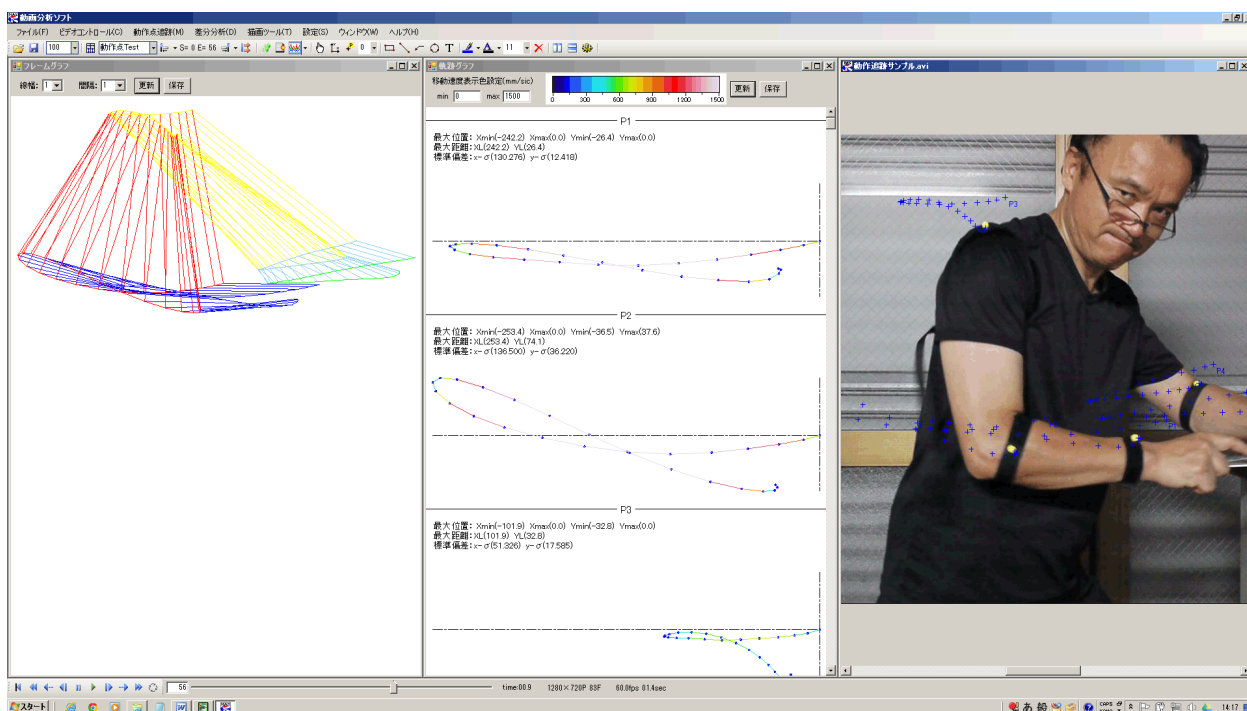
動画分析ソフト

ファイル(F) ビデオコントロール(C) 動作点追跡(M) 差分分析(D) 描画ツール(T) 設定(S) ウィンドウ(W) ヘルプ(H)

100 動作点Test S= 0 E= 56 0 11

フレームグラフ

線幅: 1 間隔: 1 更新 保存

軌跡グラフ

移動速度表示色設定(mm/sic)

min 0 max 1500

0 300 600 900 1200 1500

更新 保存

P1

最大位置: Xmin(-242.2) Xmax(0.0) Ymin(-26.4) Ymax(0.0)
最大距離: XL(242.2) YL(26.4)
標準偏差: x-σ(130.276) y-σ(12.418)

P2

最大位置: Xmin(-253.4) Xmax(0.0) Ymin(-36.5) Ymax(37.6)
最大距離: XL(253.4) YL(74.1)
標準偏差: x-σ(136.500) y-σ(36.220)

P3

最大位置: Xmin(-101.9) Xmax(0.0) Ymin(-32.8) Ymax(0.0)
最大距離: XL(101.9) YL(32.8)
標準偏差: x-σ(51.326) y-σ(17.585)

動作追跡サンプル.avi

P3

P4

P1

56

time:00.9 1280×720P 83F 60.0fps 01.4sec

スタート

あ 般

CAPS KANA

14:17